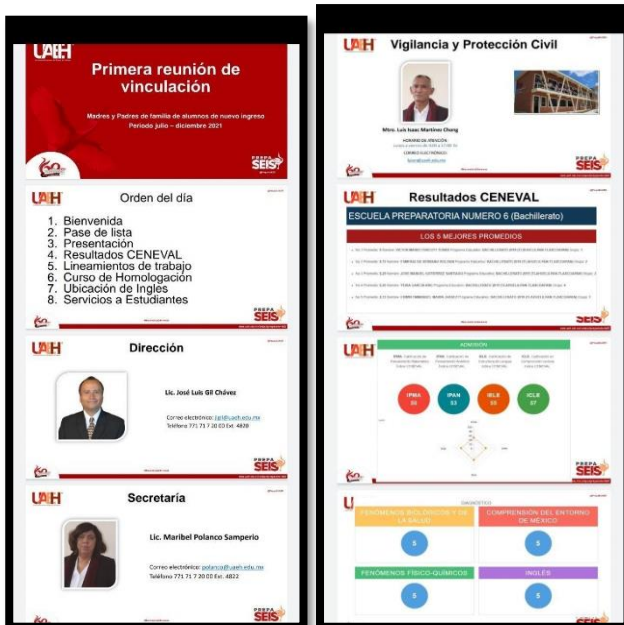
UAEH

Primera reunión de vinculación

Madres y Padres de familia de alumnos de nuevo ingreso
Periodo julio – diciembre 2021

PREPA SEIS

UAEH

Orden del día

1. Bienvenida
2. Pase de lista
3. Presentación
4. Resultados CENEVAL
5. Lineamientos de trabajo
6. Curso de Homologación
7. Ubicación de Ingles
8. Servicios a Estudiantes

PREPA SEIS

UAEH

Dirección

Lic. José Luis Gil Chávez

Correo electrónico: jgil@uaeh.edu.mx
Teléfono 771 71 7 20 00 Ext. 4820

PREPA SEIS

UAEH

Secretaría

Lic. Maribel Polanco Samperio

Correo electrónico: polanco@uaeh.edu.mx
Teléfono 771 71 7 20 00 Ext. 4822

PREPA SEIS

UAEH

Vigilancia y Protección Civil

Mtro. Luis Isaac Martínez Chong

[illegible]

PREPA SEIS

UAEH

Resultados CENEVAL

ESCUELA PREPARATORIA NUMERO 6 (Bachillerato)

LOS 5 MEJORES PROMEDIOS

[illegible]

UAEH

ADMISIÓN

IPMA 85
IPAN 83
IELE 85
ICLE 87

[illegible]

PREPA SEIS

U

FENÓMENOS BIOLÓGICOS Y DE LA SALUD
5
COMPRENSIÓN DEL ENTORNO DE MÉXICO
5
FENÓMENOS FÍSICO-QUÍMICOS
5
INGLÉS
5